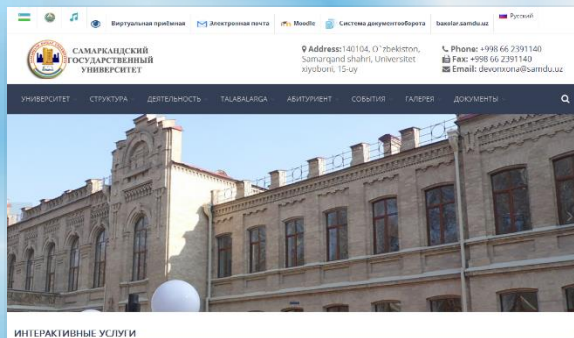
Виртуальная приёмная  Электронная почта  Moodle  Система документооборота  baxolar.samdu.uz  Русский

САМАРКАНДСКИЙ ГОСУДАРСТВЕННЫЙ УНИВЕРСИТЕТ

Address: 140104, O`zbekiston, Samarqand shahri, Universitet xiyoboni, 15-uy

Phone: +998 66 2391140
Fax: +998 66 2391140
Email: devonxona@samdu.uz

УНИВЕРСИТЕТ  СТРУКТУРА  ДЕЯТЕЛЬНОСТЬ  TALABALARGA  АБИТУРИЕНТ  СОБЫТИЯ  ГАЛЕРЕЯ  ДОКУМЕНТЫ

ИНТЕРАКТИВНЫЕ УСЛУГИ